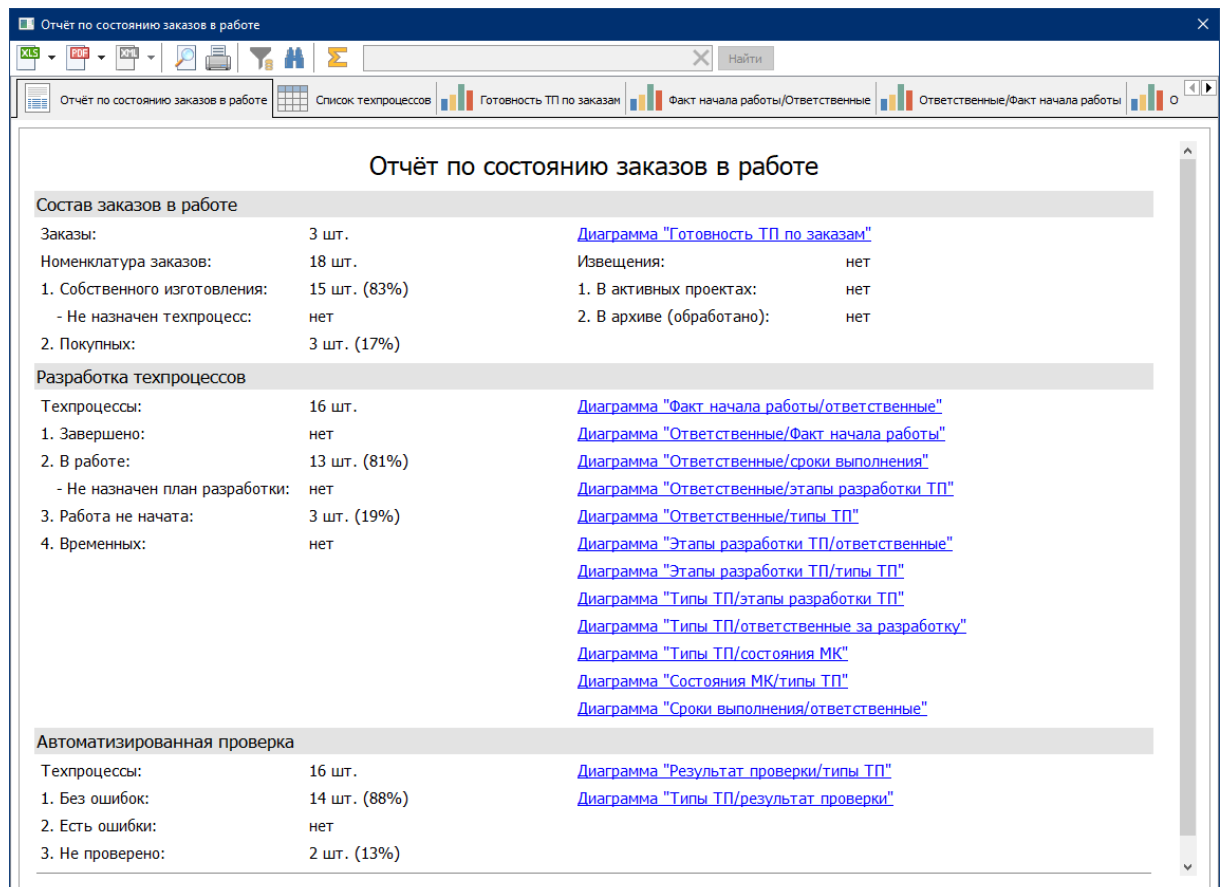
Отчёт по состоянию заказов в работе

XLS PDF XML

Найти

Отчёт по состоянию заказов в работе | Список техпроцессов | Готовность ТП по заказам | Факт начала работы/Ответственные | Ответственные/Факт начала работы | О

Отчёт по состоянию заказов в работе

Состав заказов в работе

| | | | |
|---|---|---|---|
| Заказы: | 3 шт. | Диаграмма "Готовность ТП по заказам" | |
| Номенклатура заказов: | 18 шт. | Извещения: | нет |
| 1. Собственного изготовления: | 15 шт. (83%) | 1. В активных проектах: | нет |
| - Не назначен техпроцесс: | нет | 2. В архиве (обработано): | нет |
| 2. Покупных: | 3 шт. (17%) | | |

Разработка техпроцессов

| | | |
|---|---|---|
| Техпроцессы: | 16 шт. | Диаграмма "Факт начала работы/ответственные" |
| 1. Завершено: | нет | Диаграмма "Ответственные/Факт начала работы" |
| 2. В работе: | 13 шт. (81%) | Диаграмма "Ответственные/сроки выполнения" |
| - Не назначен план разработки: | нет | Диаграмма "Ответственные/этапы разработки ТП" |
| 3. Работа не начата: | 3 шт. (19%) | Диаграмма "Ответственные/типы ТП" |
| 4. Временных: | нет | Диаграмма "Этапы разработки ТП/ответственные" |
| | | Диаграмма "Этапы разработки ТП/типы ТП" |
| | | Диаграмма "Типы ТП/этапы разработки ТП" |
| | | Диаграмма "Типы ТП/ответственные за разработку" |
| | | Диаграмма "Типы ТП/состояния МК" |
| | | Диаграмма "Состояния МК/типы ТП" |
| | | Диаграмма "Сроки выполнения/ответственные" |

Автоматизированная проверка

| | | |
|---|---|---|
| Техпроцессы: | 16 шт. | Диаграмма "Результат проверки/типы ТП" |
| 1. Без ошибок: | 14 шт. (88%) | Диаграмма "Типы ТП/результат проверки" |
| 2. Есть ошибки: | нет | |
| 3. Не проверено: | 2 шт. (13%) | |